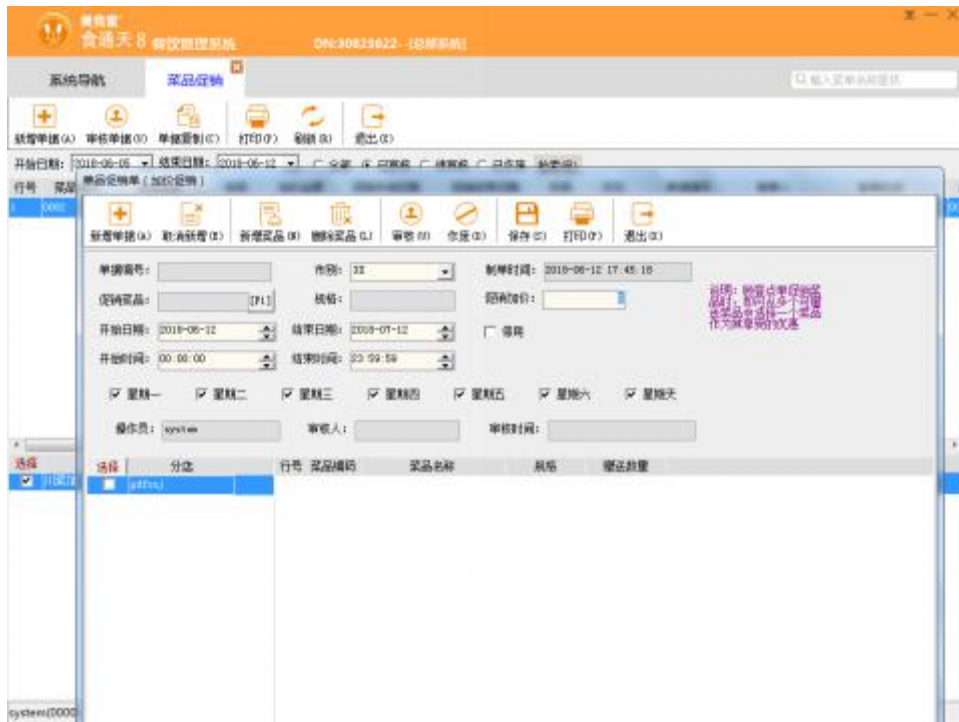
食通天 8 餐饮管理系统 DN:30825022--[总部系统]

系统导航 菜品促销

Q 输入菜单名称查找

新增单据(A) 审核单据(O) 单据复制(C) 打印(P) 刷新(R) 退出(X)

开始日期: 2018-06-05 结束日期: 2018-06-12 全部 已审核 待审核 已作废

行号 菜品

1 0002

单品促销单(加价促销)

新增单据(A) 取消新增(X) 新增菜品(N) 删除菜品(L) 审核(O) 作废(D) 保存(S) 打印(P) 退出(X)

单据编号:
作别: 33
制单时间: 2018-06-12 17:45:18
促销菜品: [F1]
规格:
促销加价:
开始日期: 2018-06-12
结束日期: 2018-07-12
停用
开始时间: 00:00:00
结束时间: 23:59:59

说明: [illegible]

星期一 星期二 星期三 星期四 星期五 星期六 星期天

操作员: system
审核人:
审核时间:

选择 分店
gdfhvj

行号 菜品编码 菜品名称 规格 赠送数量

选择

system(0000